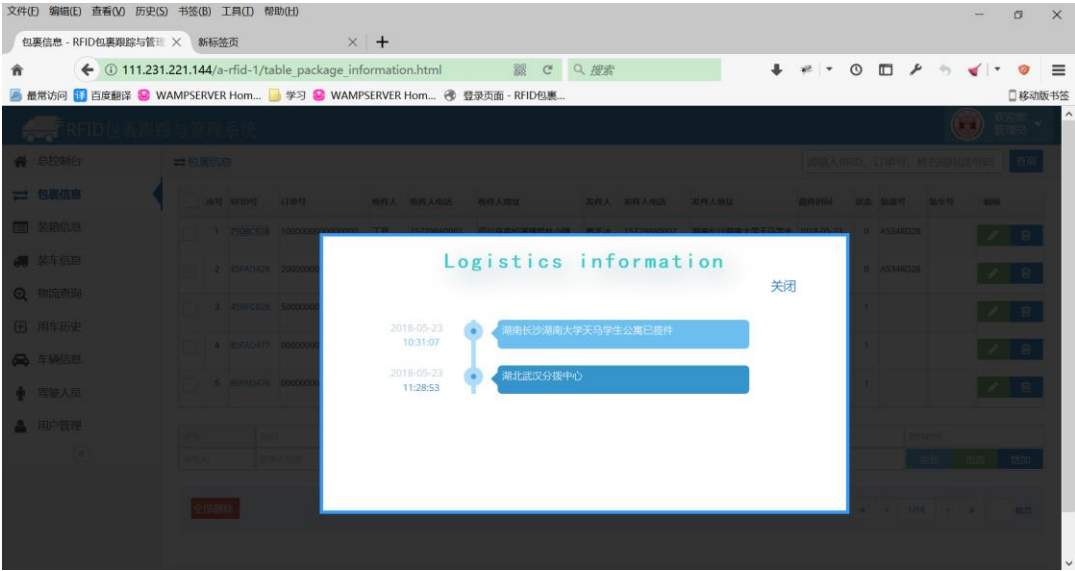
文件(F) 编辑(E) 查看(V) 历史(S) 书签(B) 工具(T) 帮助(H)

包裹信息 - RFID包裹跟踪与管理 ×
新标签页 ×
+

111.231.221.144/a-rfid-1/table_package_information.html
搜索

最常访问 百度翻译 WAMPSERVER Hom... 学习 WAMPSERVER Hom... 登录页面 - RFID包裹...
移动版书签

RFID包裹跟踪与管理系统
欢迎您 管理员

总控制台
包裹信息
装箱信息
装车信息
物流查询
用车历史
车辆信息
驾驶人员
用户管理

包裹信息
查询

| 序号 | RFID号 | 订单号 | 收件人 | 收件人电话 | 收件人地址 | 发件人 | 发件人电话 | 发件人地址 | 提件时间 | 状态 | 装箱号 | 装车号 | 编辑 |
|---|---|---|---|---|---|---|---|---|---|---|---|---|---|
| 1 | 7508C5D8 | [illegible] | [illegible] | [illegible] | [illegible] | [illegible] | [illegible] | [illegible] | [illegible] | 0 | A5348D28 | | |
| 2 | 45FAD428 | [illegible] | | | | | | | | 0 | A5348D28 | | |
| 3 | 459FC828 | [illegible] | | | | | | | | 1 | | | |
| 4 | 85FAD477 | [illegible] | | | | | | | | 1 | | | |
| 5 | 85FAD476 | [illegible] | | | | | | | | 1 | | | |

全部删除

Logistics information
关闭

2018-05-23
10:31:07
湖南长沙湖南大学天马学生公寓已揽件

2018-05-23
11:28:53
湖北武汉分拨中心

1/11